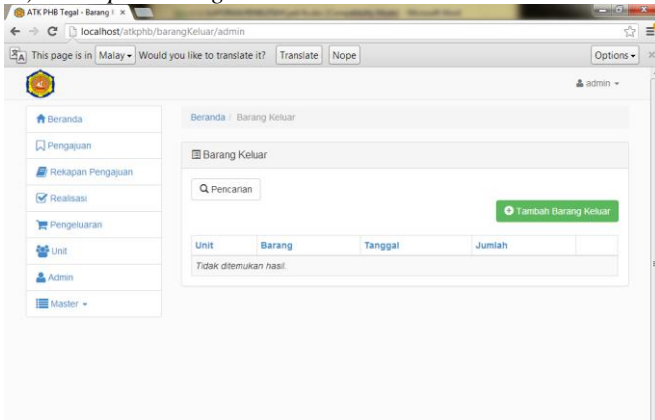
ATK PHB Tegal - Barang I ×

localhost/atkphb/barangKeluar/admin

This page is in Malay Would you like to translate it? Translate Nope Options

admin

Beranda
Pengajuan
Rekapan Pengajuan
Realisasi
Pengeluaran
Unit
Admin
Master

Beranda / Barang Keluar

Barang Keluar

Pencarian

Tambah Barang Keluar

| Unit | Barang | Tanggal | Jumlah | |
|---|---|---|---|---|
| Tidak ditemukan hasil. | | | | |